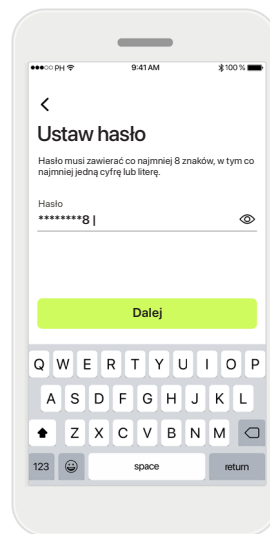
●●●○○ PH 9:41 AM 100 %

<

Ustaw hasło

Hasło musi zawierać co najmniej 8 znaków, w tym co najmniej jedną cyfrę lub literę.

Hasło
********8 |

Dalej

Q W E R T Y U I O P
A S D F G H J K L
Z X C V B N M
123 space return